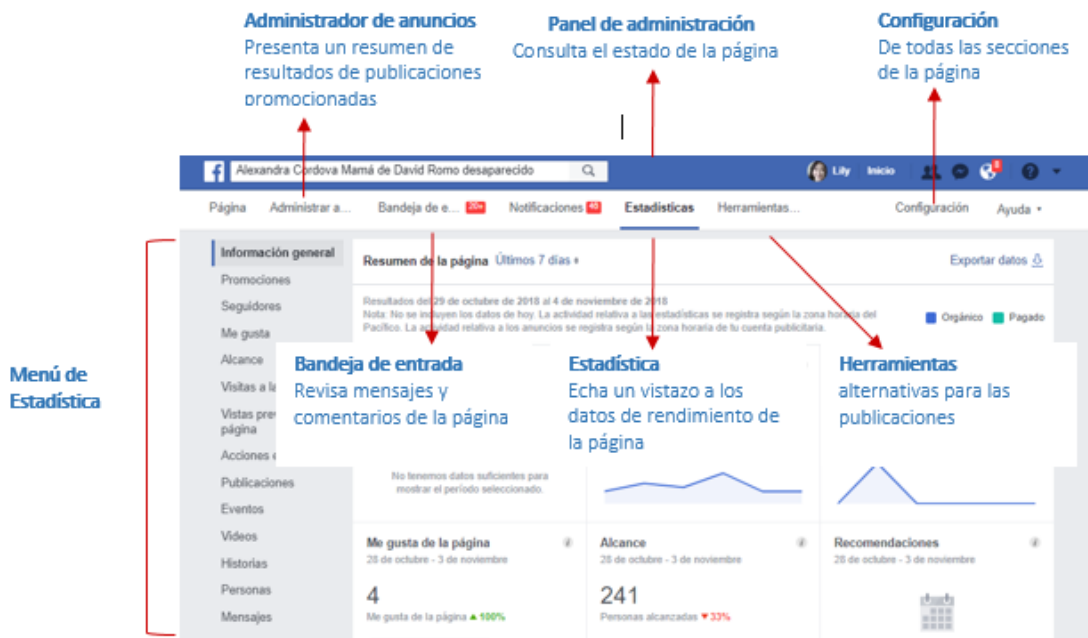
Administrador de anuncios
Presenta un resumen de resultados de publicaciones promocionadas

Panel de administración
Consulta el estado de la página

Configuración
De todas las secciones de la página

Alexandra Cordova Mamá de David Romo desaparecido

Lily Inicio

Página Administrar a... Bandeja de e... 20+ Notificaciones 40 Estadísticas Herramientas... Configuración Ayuda

Información general
Promociones
Seguidores
Me gusta
Alcance
Visitas a la
Vistas prev página
Acciones e
Publicaciones
Eventos
Videos
Historias
Personas
Mensajes

Resumen de la página Últimos 7 días

Exportar datos

Resultados del 29 de octubre de 2018 al 4 de noviembre de 2018
Nota: No se incluyen los datos de hoy. La actividad relativa a las estadísticas se registra según la zona horaria del Pacífico. La actividad relativa a los anuncios se registra según la zona horaria de tu cuenta publicitaria.

Orgánico Pagado

Menú de Estadística

Bandeja de entrada
Revisa mensajes y comentarios de la página

Estadística
Echa un vistazo a los datos de rendimiento de la página

Herramientas
alternativas para las publicaciones

No tenemos datos suficientes para mostrar el período seleccionado.

Me gusta de la página
28 de octubre - 3 de noviembre
4
Me gusta de la página ▲100%

Alcance
28 de octubre - 3 de noviembre
241
Personas alcanzadas ▼33%

Recomendaciones
28 de octubre - 3 de noviembre